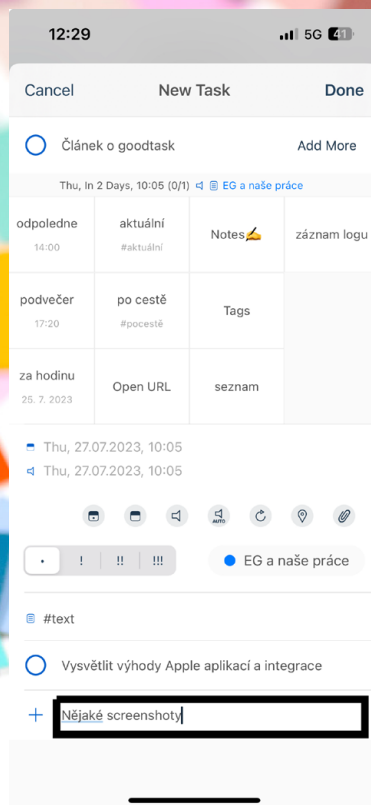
12:29 5G 41

Cancel New Task Done

Článek o goodtask Add More

Thu, In 2 Days, 10:05 (0/1) EG a naše práce

| odpoledne 14:00 | aktuální #aktuální | Notes✍️ | záznam logu |
|---|---|---|---|
| podvečer 17:20 | po cestě #pocestě | Tags | |
| za hodinu 25. 7. 2023 | Open URL | seznam | |

Thu, 27.07.2023, 10:05
Thu, 27.07.2023, 10:05

AUTO

• ! !! !!!

EG a naše práce

#text

Vysvětlit výhody Apple aplikací a integrace

+ Nějaké screenshoty